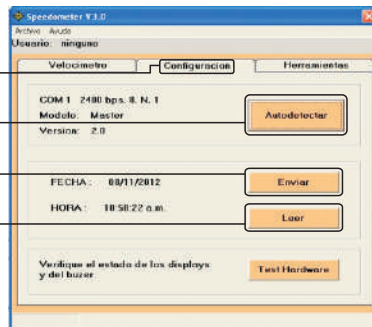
Speedometer V3.0
Archivo Ayuda
Usuario: ninguno
Velocimetro
Configuracion
Herramientas
COM 1 2400 bps. 8. N. 1
Modelo: Master
Version: 2.0
Autodetectar
FECHA: 08/11/2012
Enviar
HORA: 10:50:22 a.m.
Leer
Verifique el estado de los displays y del buzer
Test Hardware